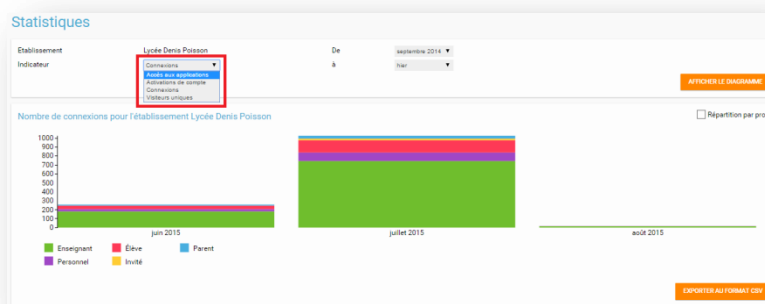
Statistiques

Etablissement Lycée Denis Poisson

Indicateur Connexions

Accès aux applications
Activations de compte
Connexions
Visiteurs uniques

De septembre 2014

à hier

AFFICHER LE DIAGRAMME

Nombre de connexions pour l'établissement Lycée Denis Poisson

Répartition par pro

1000
900
800
700
600
500
400
300
200
100
0

juin 2015

juillet 2015

août 2015

Enseignant Élève Parent
Personnel Invité

EXPORTER AU FORMAT CSV